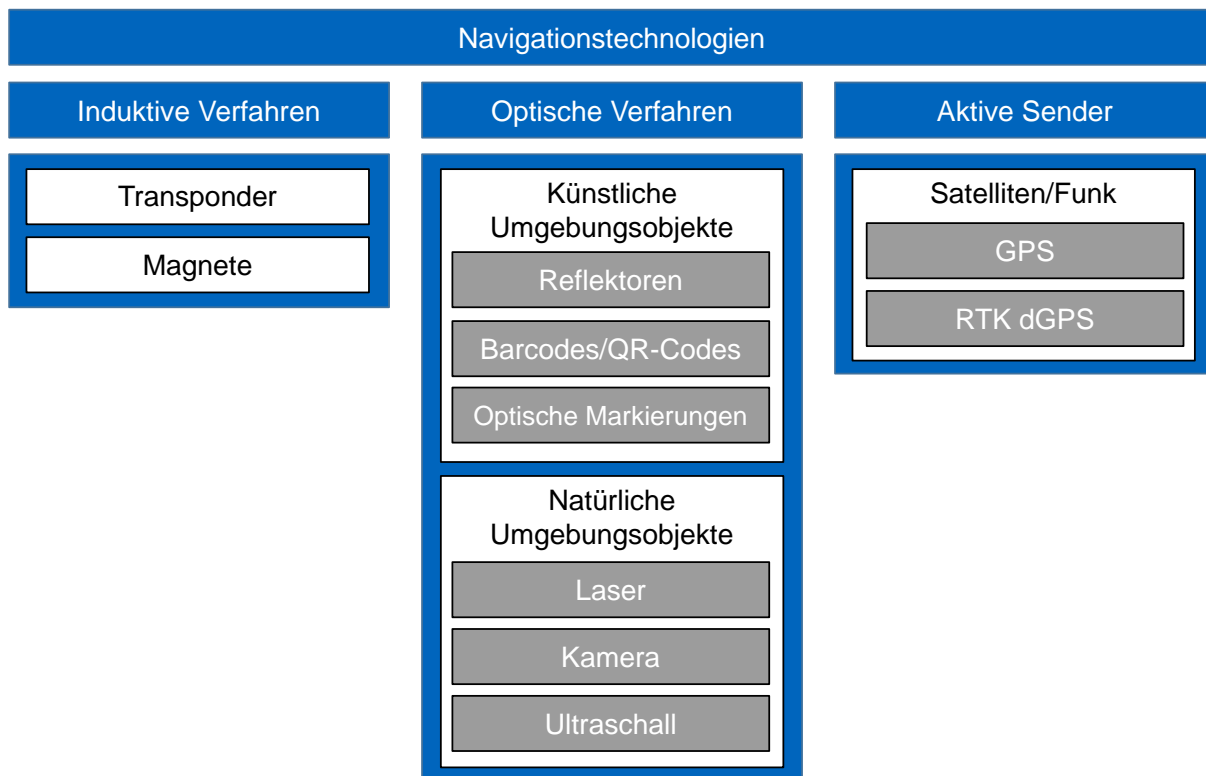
Navigationstechnologien

Induktive Verfahren

Transponder

Magnete

Optische Verfahren

Künstliche Umgebungsobjekte

Reflektoren

Barcodes/QR-Codes

Optische Markierungen

Natürliche Umgebungsobjekte

Laser

Kamera

Ultraschall

Aktive Sender

Satelliten/Funk

GPS

RTK dGPS